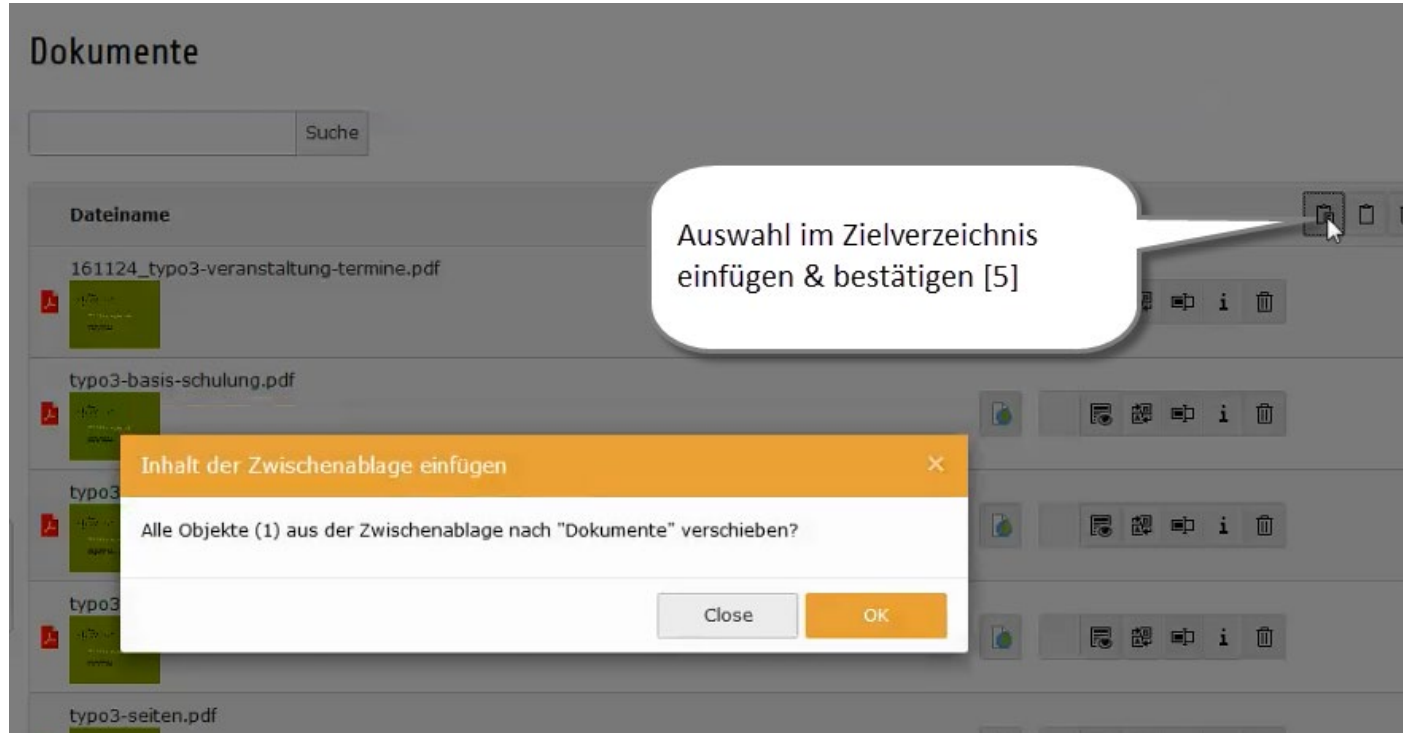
Dokumente

Suche

Dateiname

Auswahl im Zielverzeichnis einfügen & bestätigen [5]

161124_typo3-veranstaltung-termine.pdf

i

typo3-basis-schulung.pdf

i

Inhalt der Zwischenablage einfügen

×

typo3

Alle Objekte (1) aus der Zwischenablage nach "Dokumente" verschieben?

i

typo3

Close

OK

i

typo3-seiten.pdf